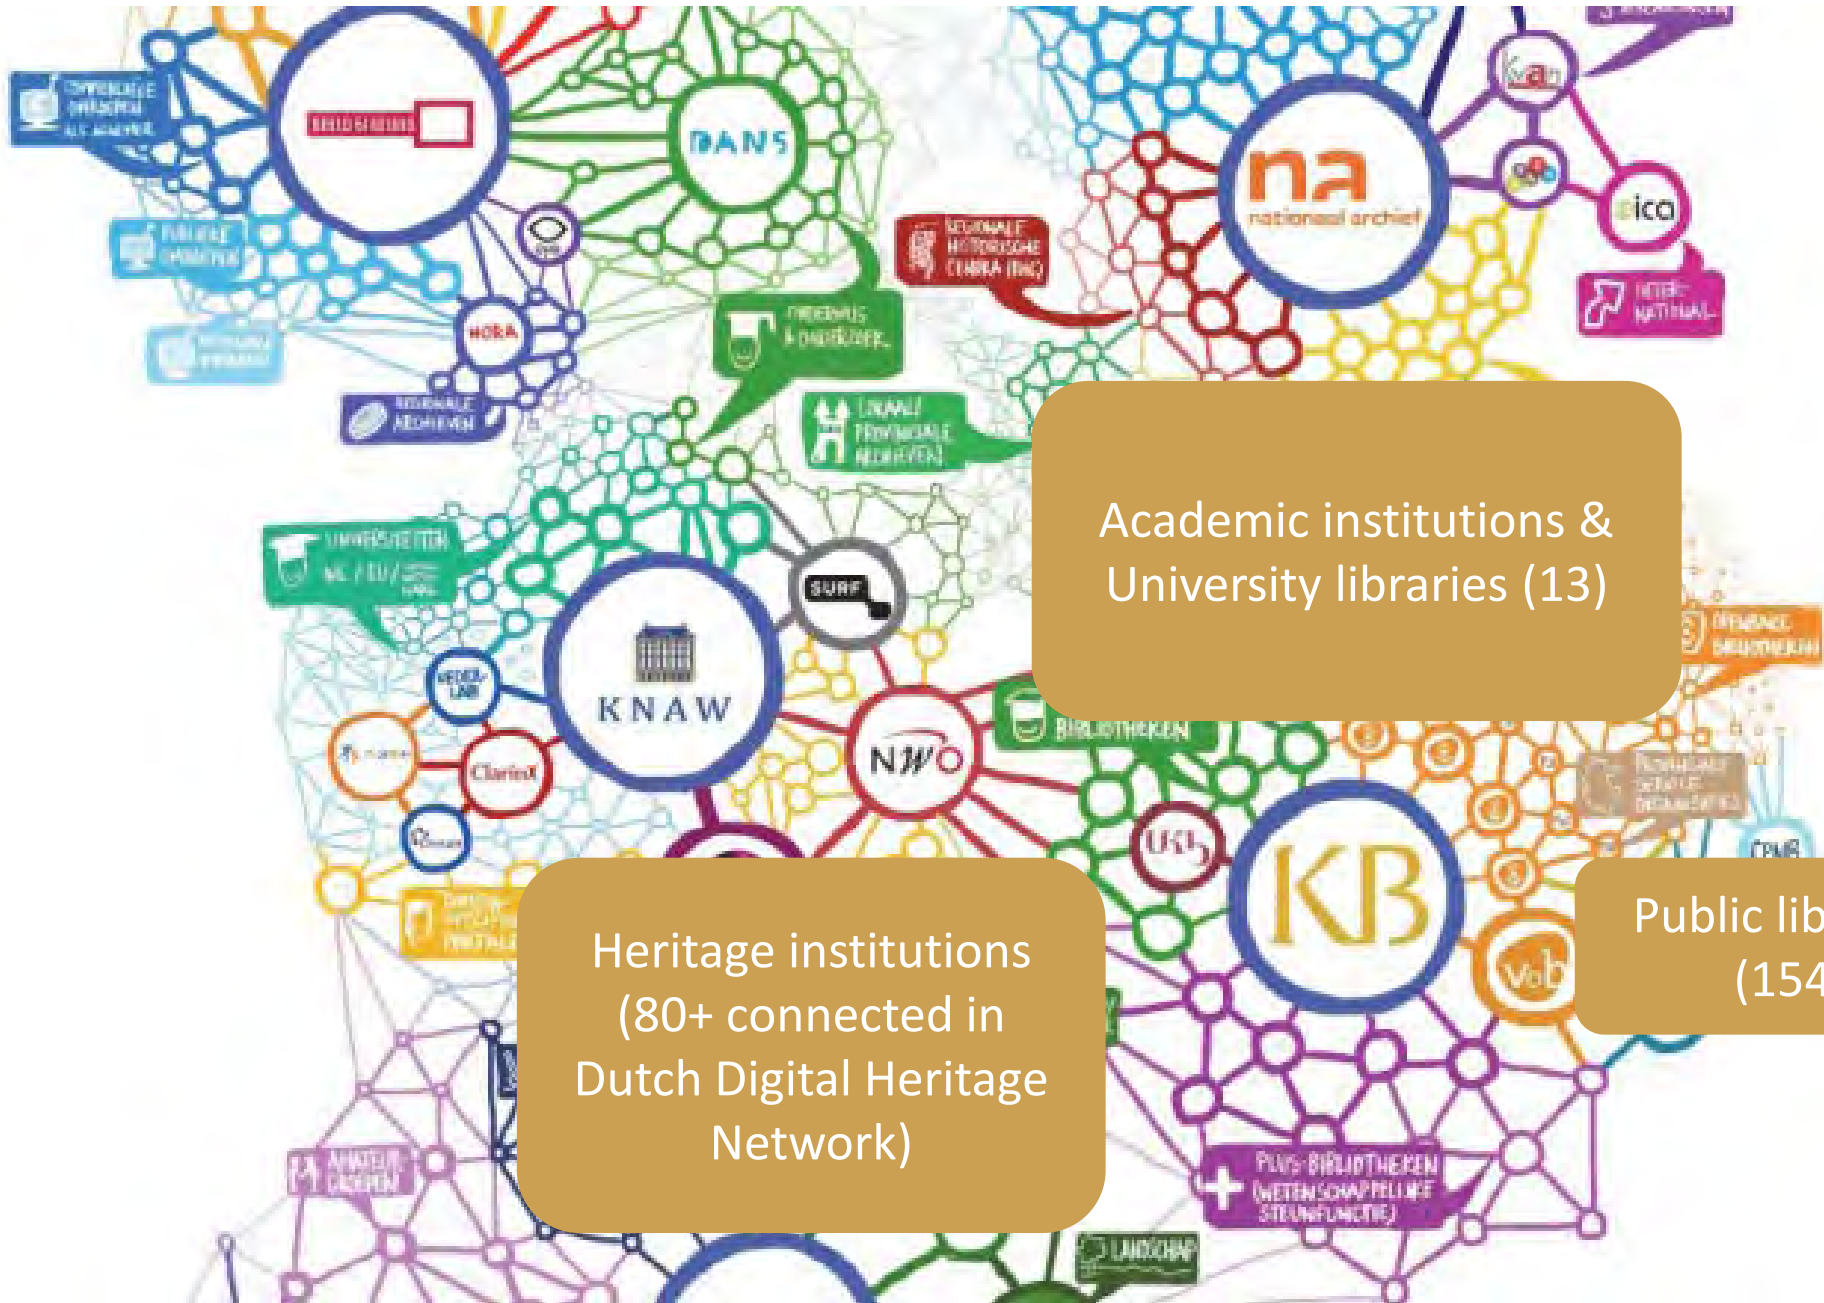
OVERHEIDE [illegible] ALS ARCHIEF

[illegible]

DANS

PUBLIEKE OMROEPEN

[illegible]

HORA

REGIONALE HISTORISCHE CENTRA (RHC)

ONDERWIJS & ONDERZOEK

na
nationaal archief

Kvan

ica

INTERNATIONAAL

REGIONALE ARCHIEVEN

LOKALE PROVINCIALE ARCHIEVEN

UNIVERSITEITEN NL / EU / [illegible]

SURF

KNAW

NWO

BIBLIOTHEKEN

Clarin

UKB

KB

VOB

CPNB

OPENBARE BIBLIOTHEKEN

PLUS-BIBLIOTHEKEN (WETENSCHAPPELIJKE STEUNFUNCTIE)

LANDSCHAP

AMATEUR ORGANEN

Academic institutions & University libraries (13)

Heritage institutions (80+ connected in Dutch Digital Heritage Network)

Public lib (154